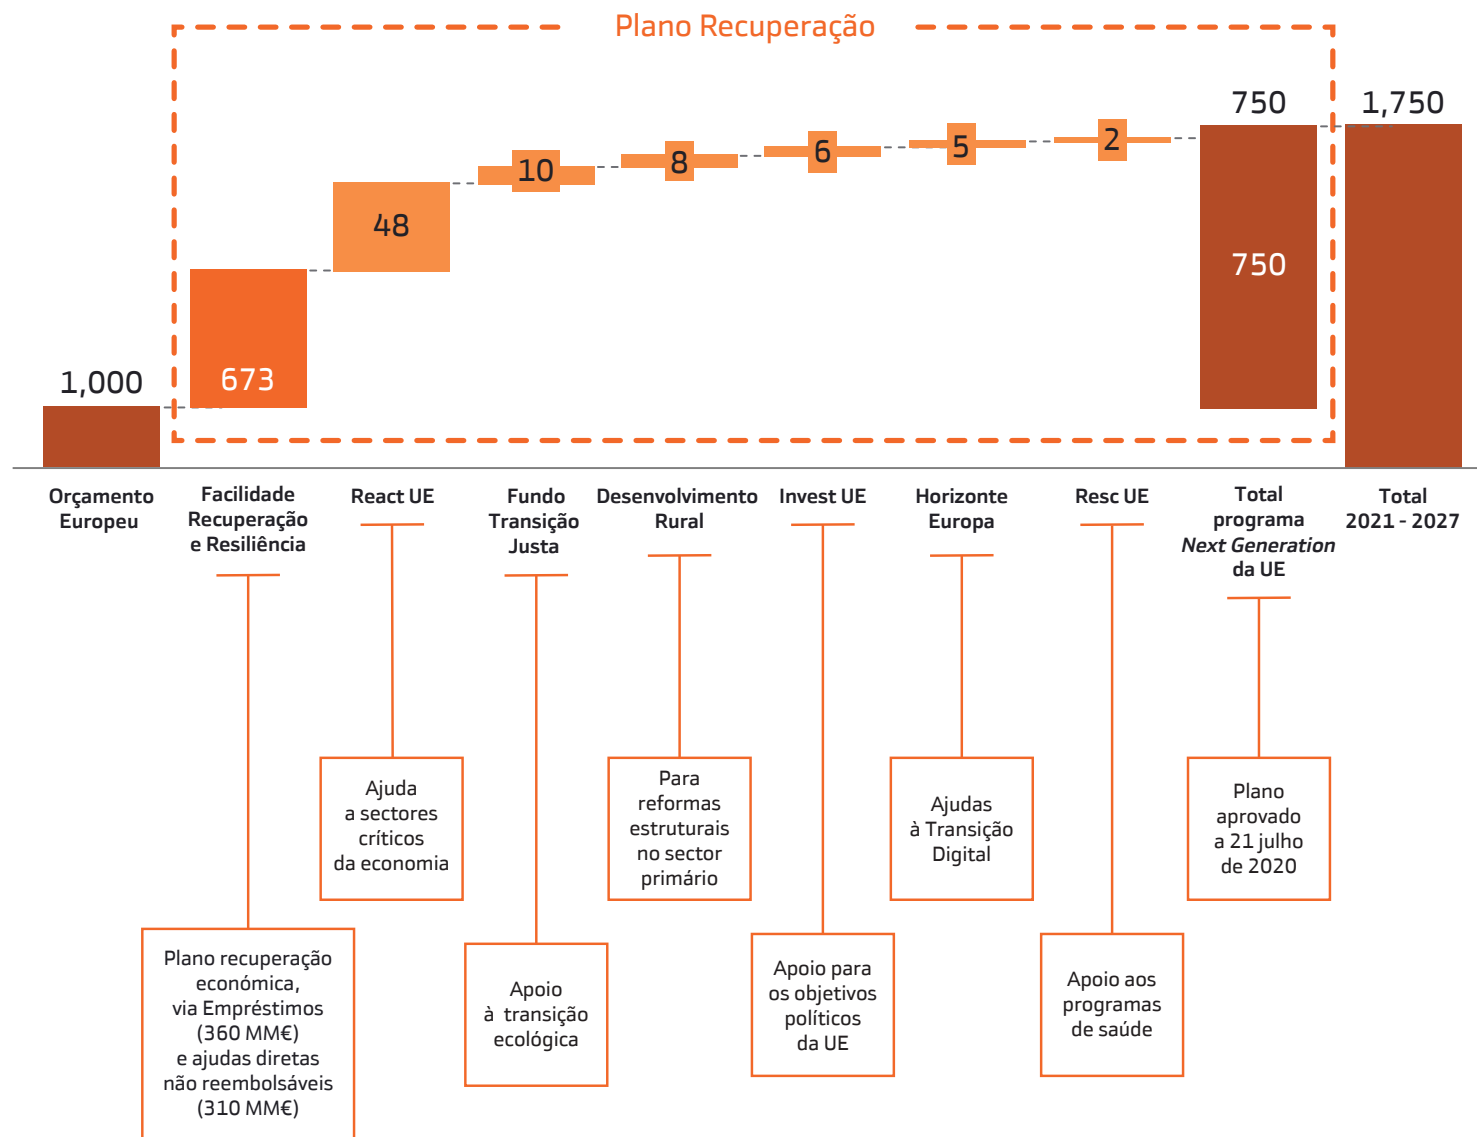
Plano Recuperação

1,000
673
48
10
8
6
5
2
750
750
1,750

Orçamento Europeu

Facilidade Recuperação e Resiliência

React UE

Fundo Transição Justa

Desenvolvimento Rural

Invest UE

Horizonte Europa

Resc UE

Total programa *Next Generation* da UE

Total 2021 - 2027

Ajuda a sectores críticos da economia

Para reformas estruturais no sector primário

Ajudas à Transição Digital

Plano aprovado a 21 julho de 2020

Plano recuperação económica, via Empréstimos (360 MM€) e ajudas diretas não reembolsáveis (310 MM€)

Apoio à transição ecológica

Apoio para os objetivos políticos da UE

Apoio aos programas de saúde